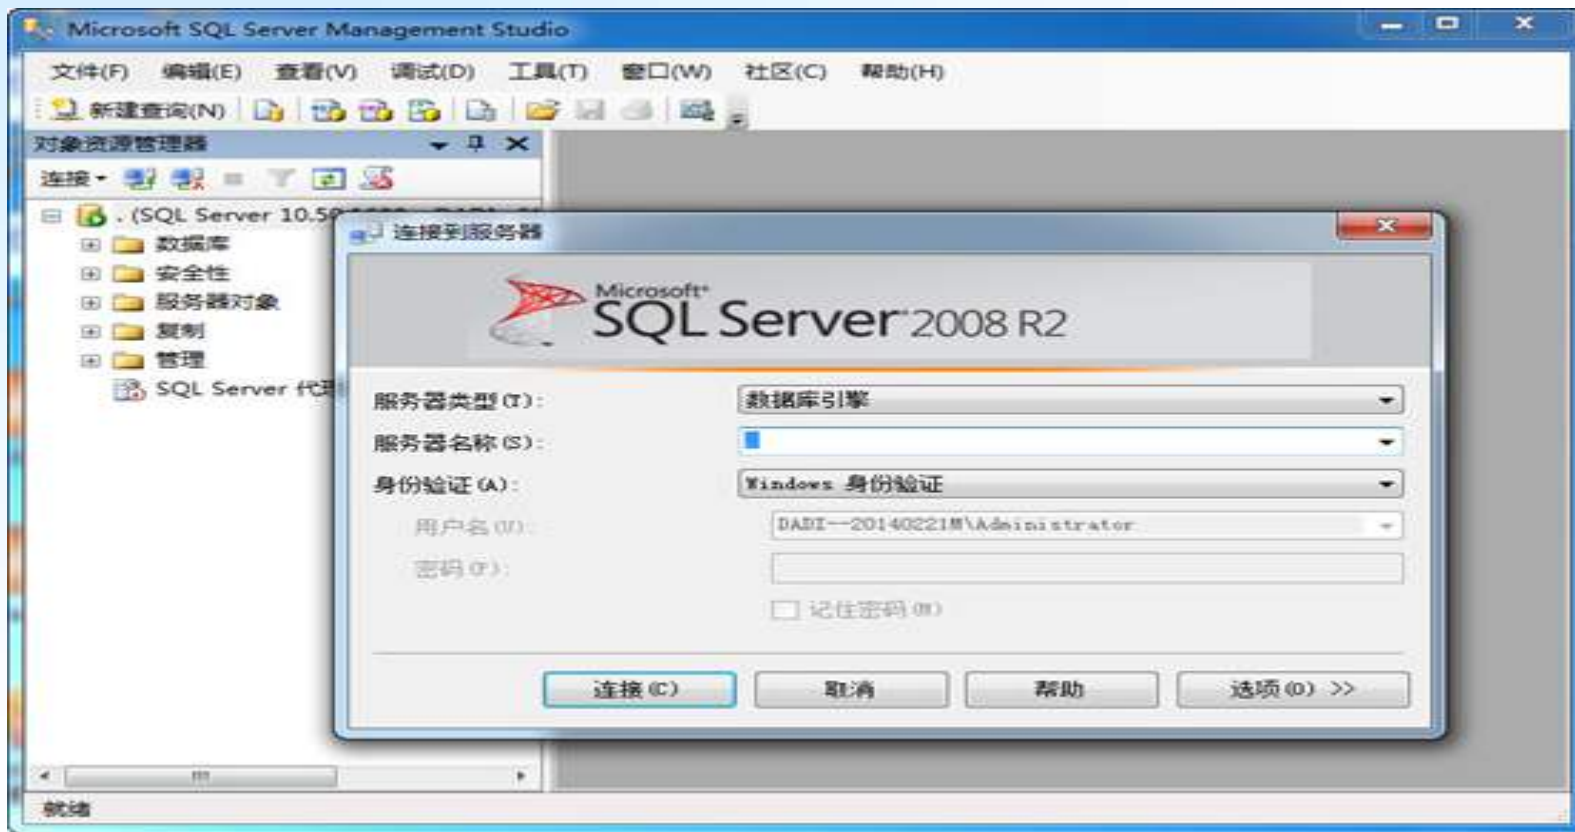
Microsoft SQL Server Management Studio

文件(F) 编辑(E) 查看(V) 调试(D) 工具(T) 窗口(W) 社区(C) 帮助(H)

新建查询(N)

对象资源管理器

连接

. (SQL Server 10.5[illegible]

数据库

安全性

服务器对象

复制

管理

SQL Server 代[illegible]

连接到服务器

Microsoft SQL Server 2008 R2

服务器类型(T): 数据库引擎

服务器名称(S):

身份验证(A): Windows 身份验证

用户名(U): DADI-20140221M\Administrator

密码(P):

记住密码(M)

连接(C) 取消 帮助 选项(O) >>

就绪